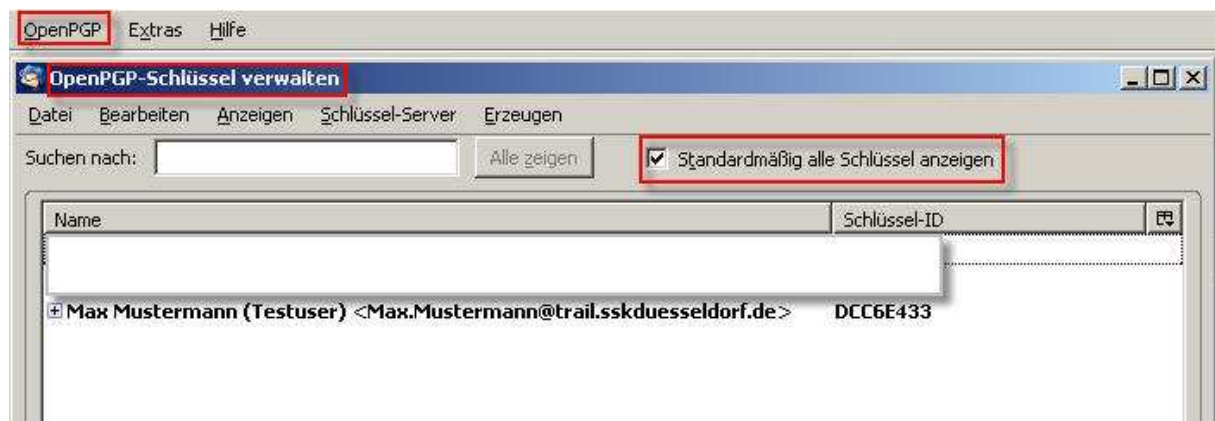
OpenPGP Extras Hilfe

OpenPGP-Schlüssel verwalten

Datei Bearbeiten Anzeigen Schlüssel-Server Erzeugen

Suchen nach: Alle zeigen

Standardmäßig alle Schlüssel anzeigen

| Name | Schlüssel-ID |
|---|---|
| Max Mustermann (Testuser) <Max.Mustermann@trail.sskduesseldorf.de> | DCC6E433 |